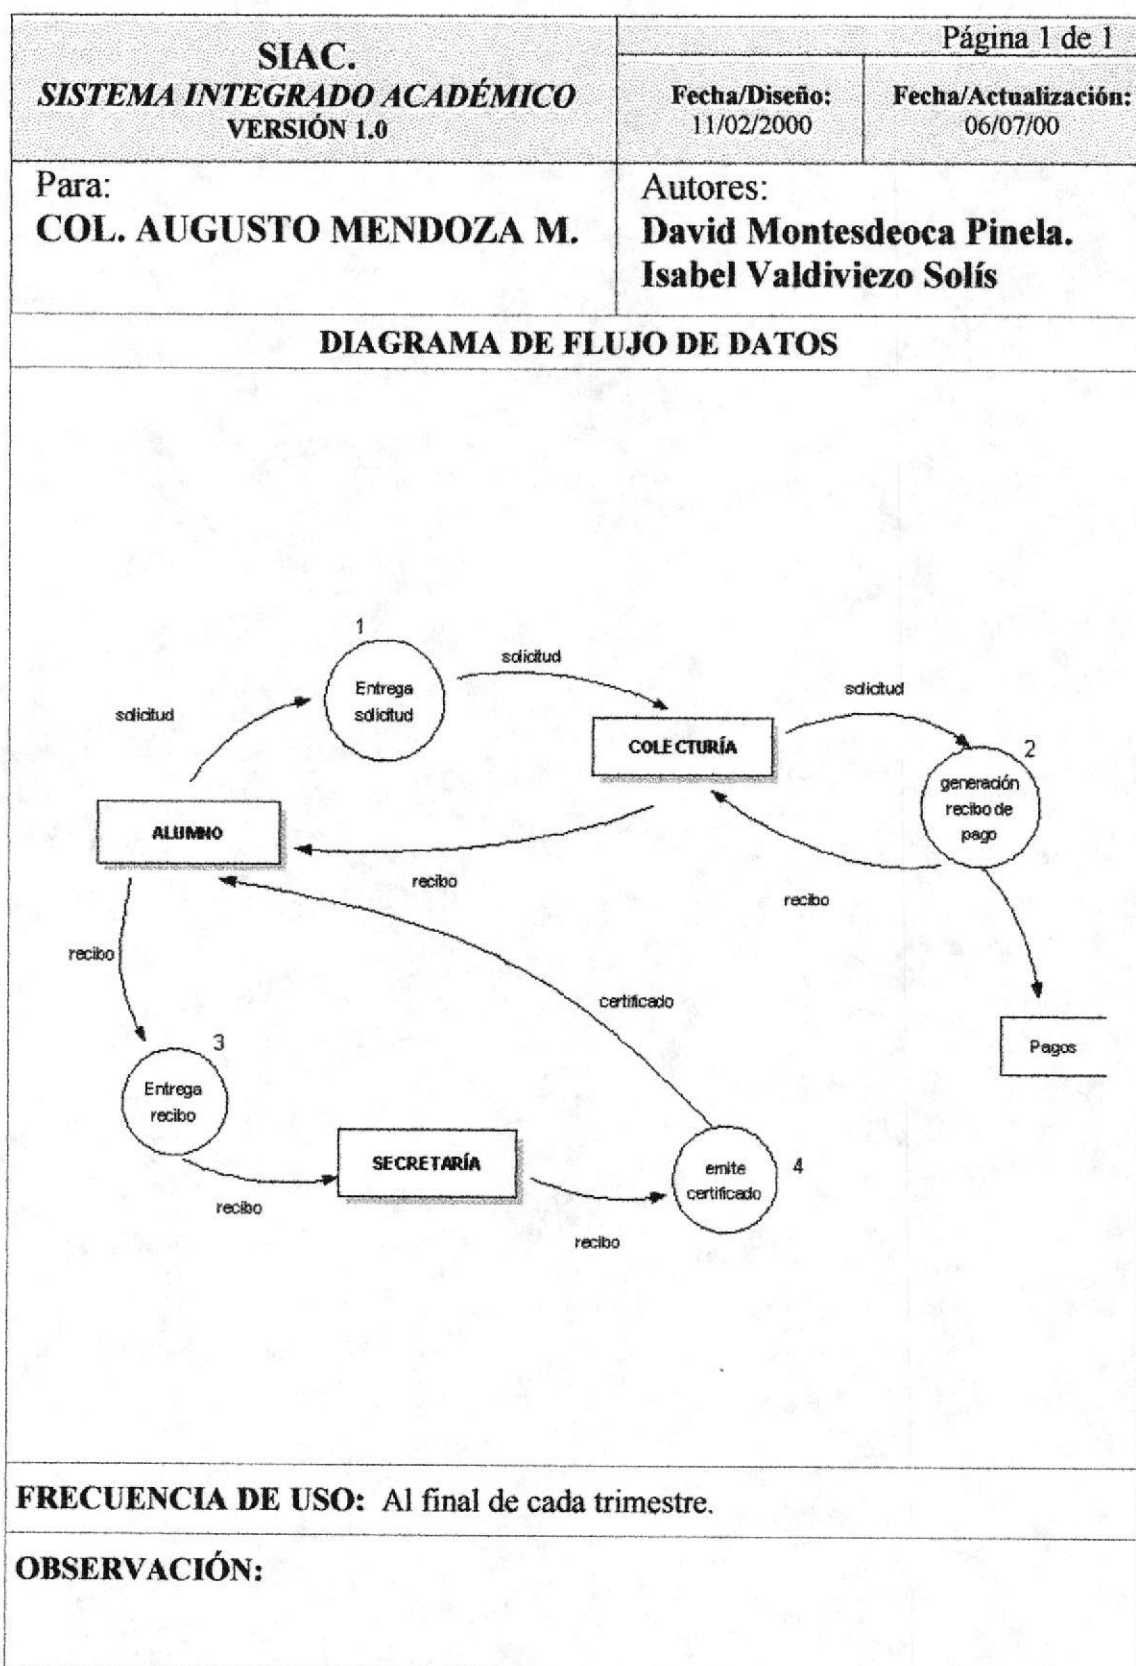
SIAC.
SISTEMA INTEGRADO ACADÉMICO
VERSIÓN 1.0

Página 1 de 1

Fecha/Diseño:
11/02/2000

Fecha/Actualización:
06/07/00

Para:
COL. AUGUSTO MENDOZA M.

Autores:
David Montesdeoca Pinela.
Isabel Valdiviezo Solís

DIAGRAMA DE FLUJO DE DATOS

solicitud
1
Entrega solicitud
solicitud
COLECTURÍA
solicitud
2
generación recibo de pago
ALUMNO
recibo
recibo
recibo
certificado
Pagos
3
Entrega recibo
SECRETARÍA
emite certificado
4
recibo
recibo

FRECUENCIA DE USO: Al final de cada trimestre.

OBSERVACIÓN: